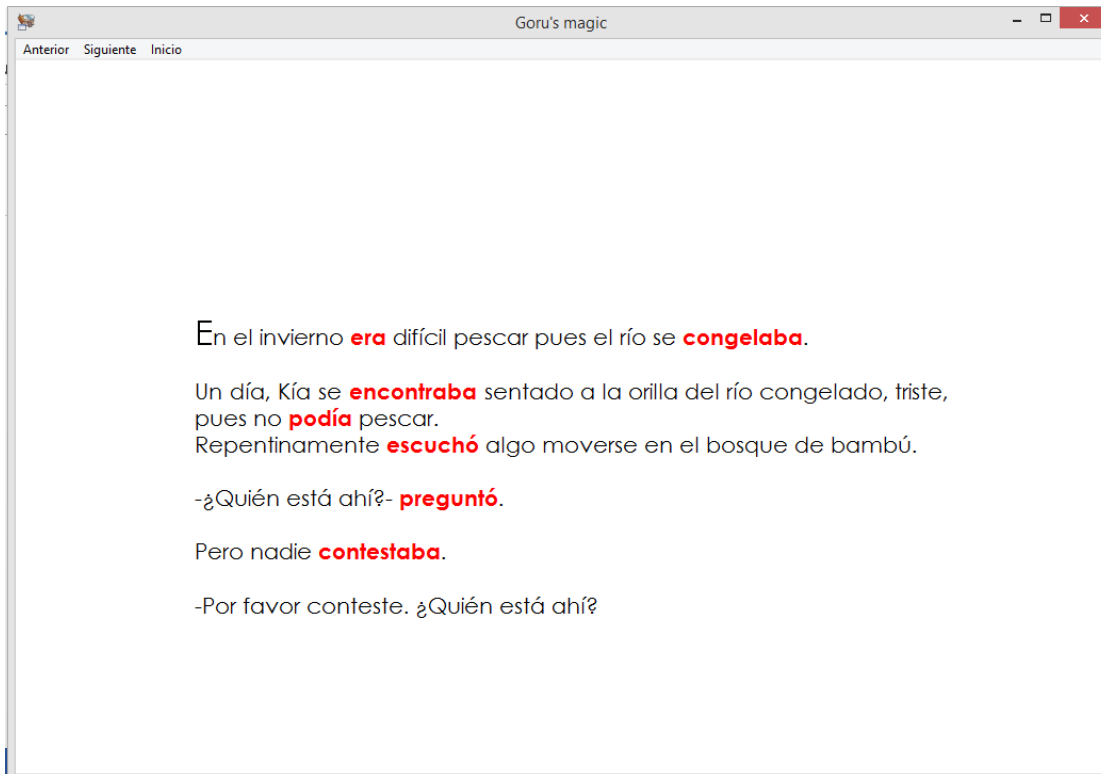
Goru's magic

Anterior Siguiente Inicio

En el invierno era difícil pescar pues el río se congelaba.

Un día, Kía se encontraba sentado a la orilla del río congelado, triste, pues no podía pescar.
Repentinamente escuchó algo moverse en el bosque de bambú.

-¿Quién está ahí?- preguntó.

Pero nadie contestaba.

-Por favor conteste. ¿Quién está ahí?